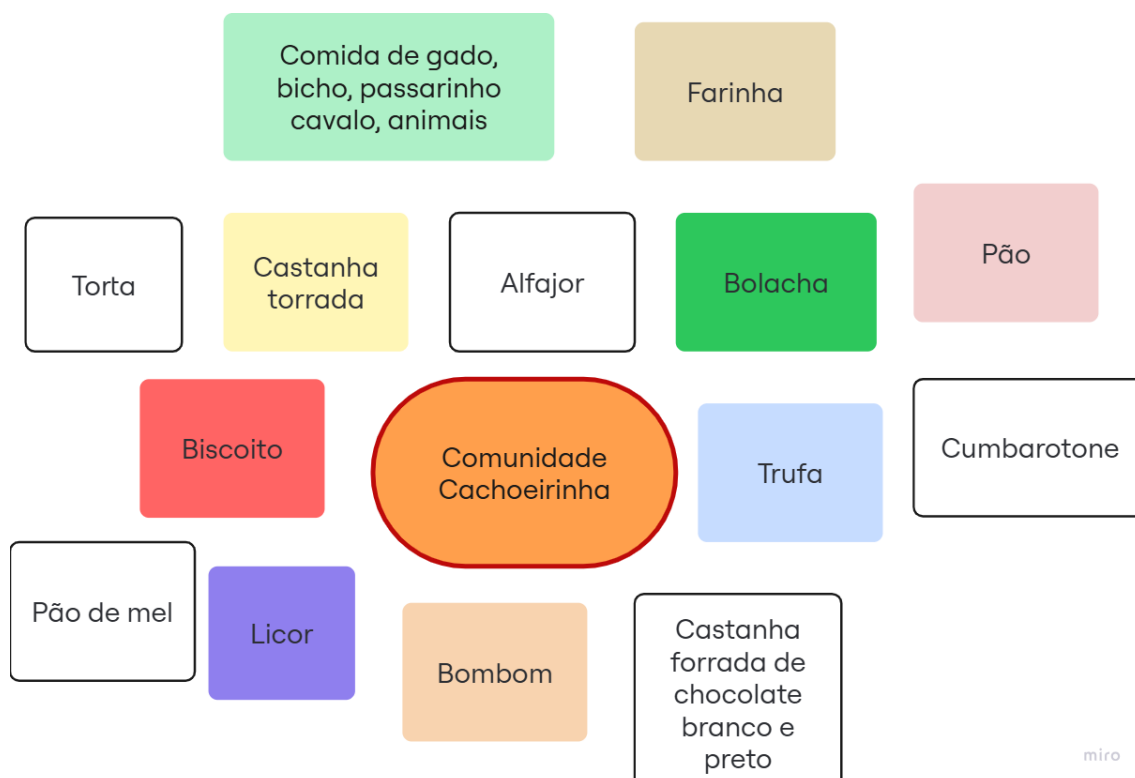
Comida de gado, bicho, passarinho cavalo, animais

Farinha

Torta

Castanha torrada

Alfajor

Bolacha

Pão

Biscoito

Comunidade Cachoeirinha

Trufa

Cumbarotone

Pão de mel

Licor

Bombom

Castanha forrada de chocolate branco e preto

miro